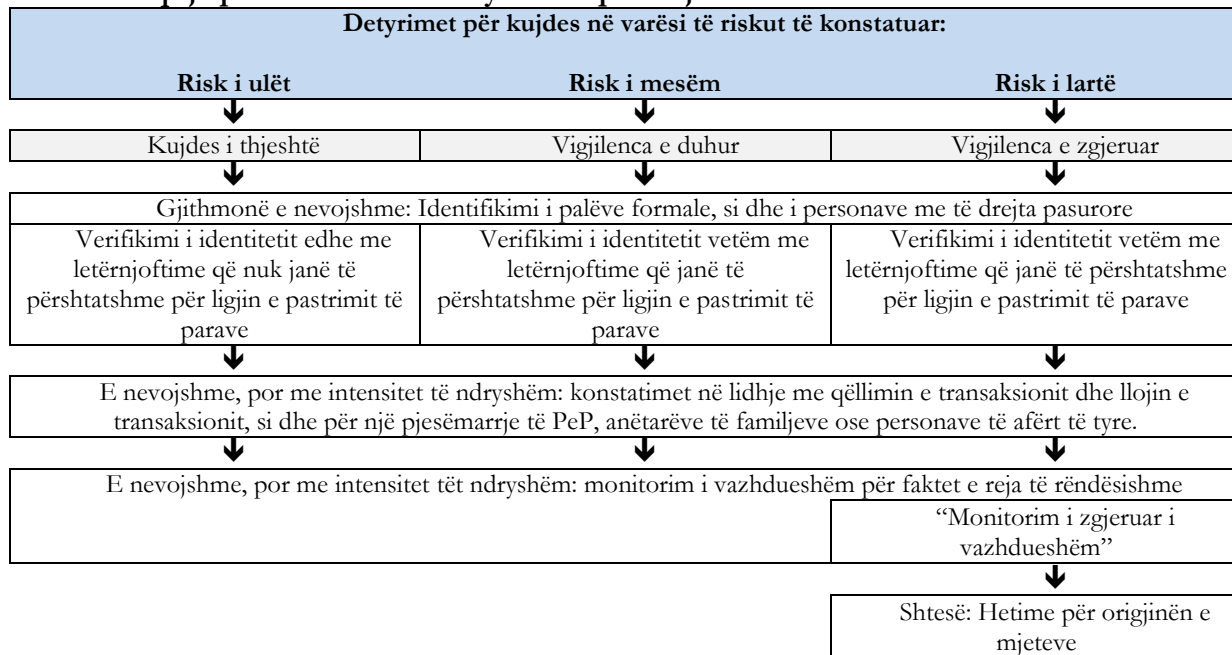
Detyrimet për kujdes në varësi të riskut të konstatuar:

Risk i ulët

Risk i mesëm

Risk i lartë

Kujdes i thjeshtë

Vigjilenca e duhur

Vigjilenca e zgjeruar

Gjithmonë e nevojshme: Identifikimi i palëve formale, si dhe i personave me të drejta pasurore

Verifikimi i identitetit edhe me letërnjoftime që nuk janë të përshtatshme për ligjin e pastrimit të parave

Verifikimi i identitetit vetëm me letërnjoftime që janë të përshtatshme për ligjin e pastrimit të parave

Verifikimi i identitetit vetëm me letërnjoftime që janë të përshtatshme për ligjin e pastrimit të parave

E nevojshme, por me intensitet të ndryshëm: konstatimet në lidhje me qëllimin e transaksionit dhe llojin e transaksionit, si dhe për një pjesëmarrje të PeP, anëtarëve të familjeve ose personave të afërt të tyre.

E nevojshme, por me intensitet tët ndryshëm: monitorim i vazhdueshëm për faktet e reja të rëndësishme

"Monitorim i zgjeruar i vazhdueshëm"

Shtesë: Hetime për origjinën e mjeteve